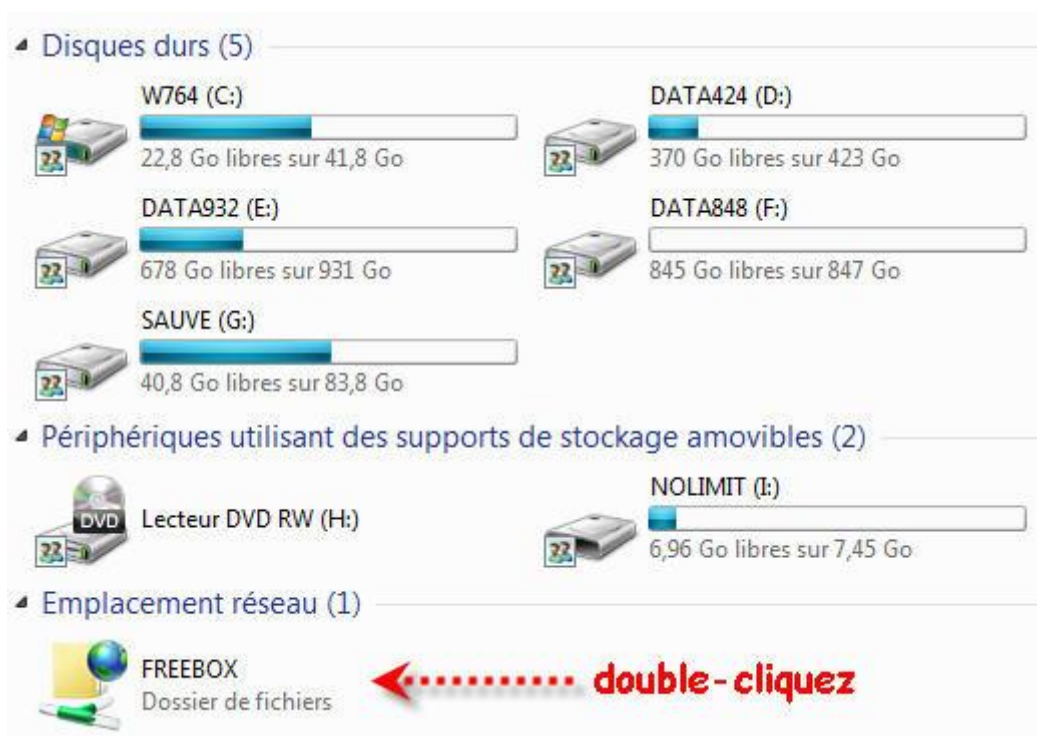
Disques durs (5)

W764 (C:)
22,8 Go libres sur 41,8 Go

DATA424 (D:)
370 Go libres sur 423 Go

DATA932 (E:)
678 Go libres sur 931 Go

DATA848 (F:)
845 Go libres sur 847 Go

SAUVE (G:)
40,8 Go libres sur 83,8 Go

Périphériques utilisant des supports de stockage amovibles (2)

DVD
Lecteur DVD RW (H:)

NOLIMIT (I:)
6,96 Go libres sur 7,45 Go

Emplacement réseau (1)

FREEBOX
Dossier de fichiers

double-cliquez